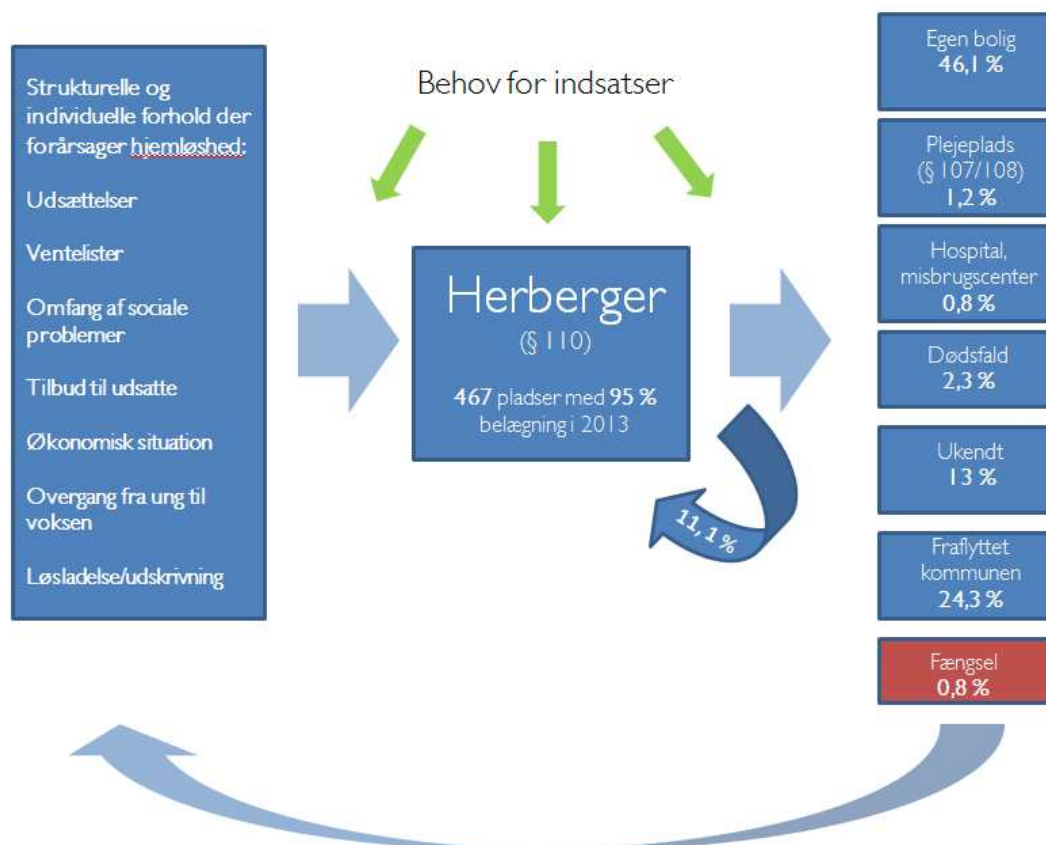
Strukturelle og individuelle forhold der forårsager hjemløshed:

Udsættelser

Ventelister

Omfang af sociale problemer

Tilbud til udsatte

Økonomisk situation

Overgang fra ung til voksen

Løsladelse/udskrivning

Behov for indsatser

Herberger
(§ 110)

467 pladser med 95 % belægning i 2013

11,1 %

Egen bolig
46,1 %

Plejeplads
(§ 107/108)
1,2 %

Hospital, misbrugscenter
0,8 %

Dødsfald
2,3 %

Ukendt
13 %

Fraflyttet kommunen
24,3 %

Fængsel
0,8 %